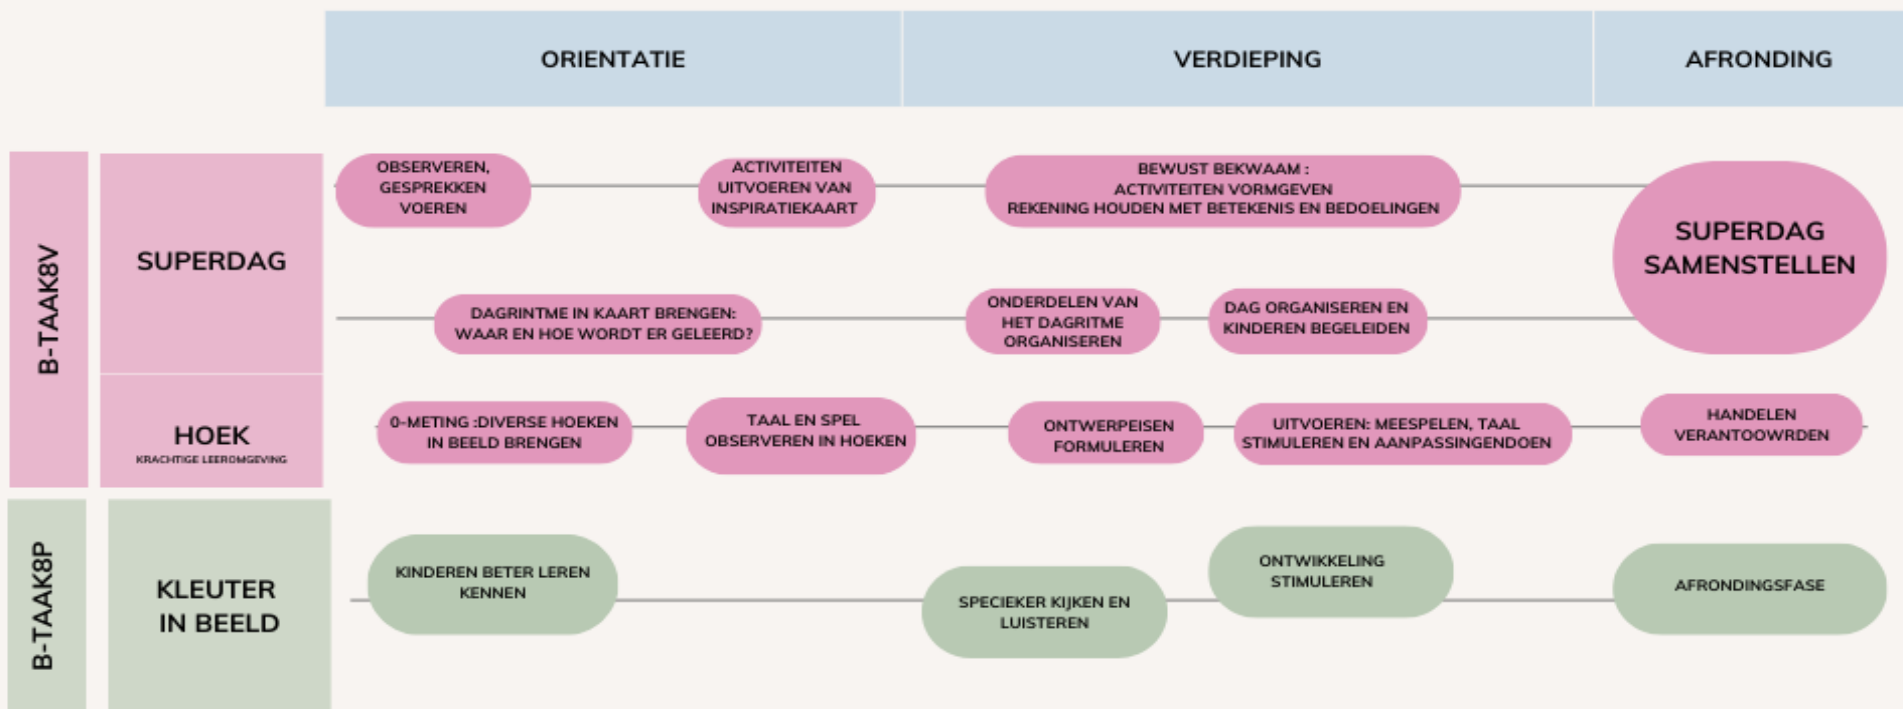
ORIENTATIE

VERDIEPING

AFRONDING

B-TAAK8V

SUPERDAG

OBSERVEREN, GESPREKKEN VOEREN

ACTIVITEITEN UITVOEREN VAN INSPIRATIEKAART

BEWUST BEKWAAM : ACTIVITEITEN VORMGEVEN REKENING HOUDEN MET BETEKENIS EN BEDOELINGEN

SUPERDAG SAMENSTELLEN

DAGRITME IN KAART BRENGEN: WAAR EN HOE WORDT ER GELEERD?

ONDERDELEN VAN HET DAGRITME ORGANISEREN

DAG ORGANISEREN EN KINDEREN BEGELEIDEN

HOEK
KRACHTIGE LEEROMGEVING

0-METING :DIVERSE HOEKEN IN BEELD BRENGEN

TAAL EN SPEL OBSERVEREN IN HOEKEN

ONTWERPEISEN FORMULEREN

UITVOEREN: MEESPELEN, TAAL STIMULEREN EN AANPASSINGENDOEN

HANDELEN VERANTOOWRDEN

B-TAAK8P

KLEUTER IN BEELD

KINDEREN BETER LEREN KENNEN

SPECIEKER KIJKEN EN LUISTEREN

ONTWIKKELING STIMULEREN

AFRONDINGSFASE